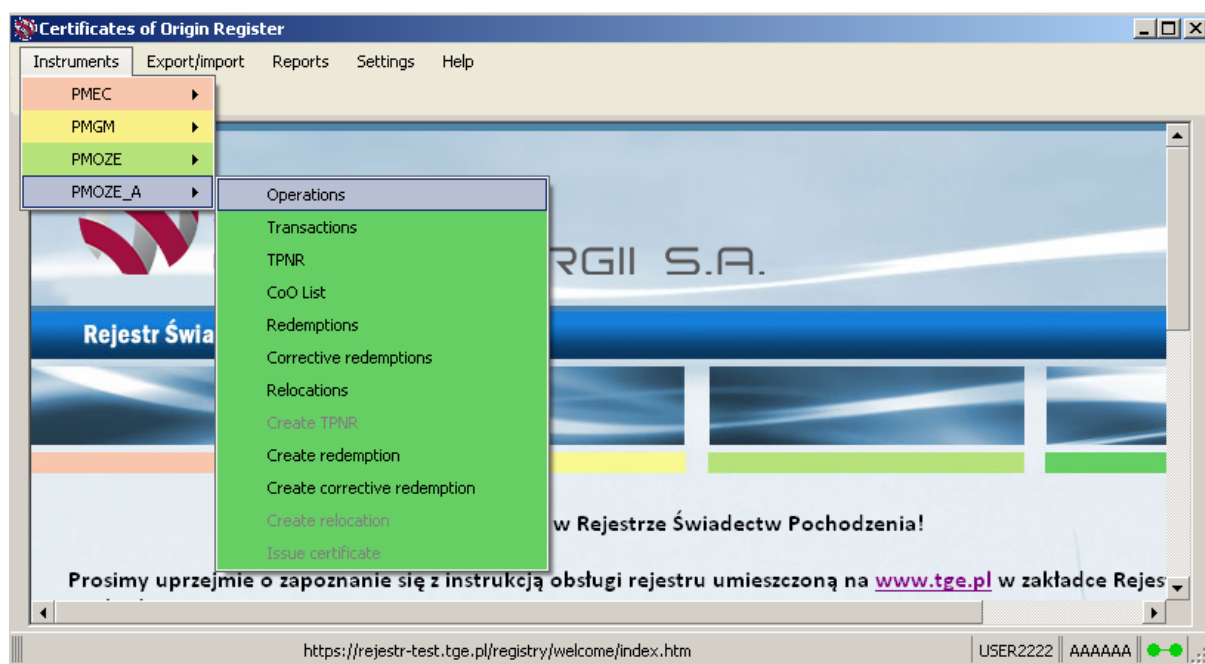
Certificates of Origin Register

Instruments Export/import Reports Settings Help

PMEC
PMGM
PMOZE
PMOZE_A

Operations
Transactions
TPNR
CoO List
Redemptions
Corrective redemptions
Relocations
Create TPNR
Create redemption
Create corrective redemption
Create relocation
Issue certificate

RGII S.A.

Rejestr Świa

w Rejestrze Świadectw Pochodzenia!

Prosimy uprzejmie o zapoznanie się z instrukcją obsługi rejestru umieszczoną na www.tge.pl w zakładce Rejes

https://rejestr-test.tge.pl/registry/welcome/index.htm

USER2222 AAAAAA